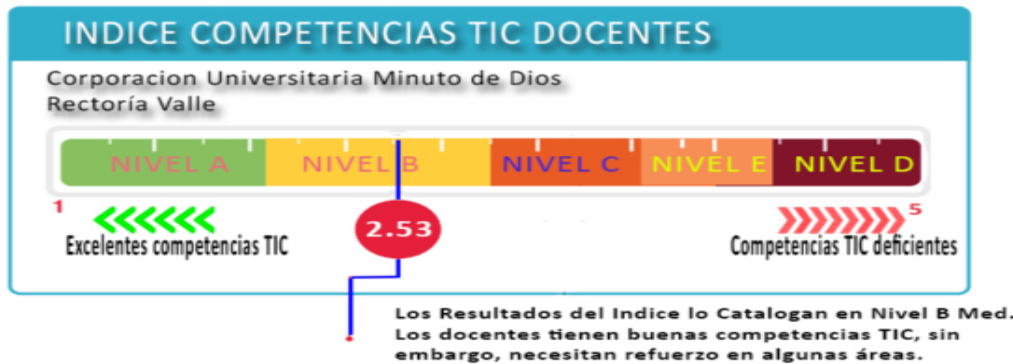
INDICE COMPETENCIAS TIC DOCENTES

Corporacion Universitaria Minuto de Dios
Rectoría Valle

NIVEL A NIVEL B NIVEL C NIVEL E NIVEL D

1 5

2.53

Excelentes competencias TIC

Competencias TIC deficientes

Los Resultados del Indice lo Catalogan en Nivel B Med. Los docentes tienen buenas competencias TIC, sin embargo, necesitan refuerzo en algunas áreas.